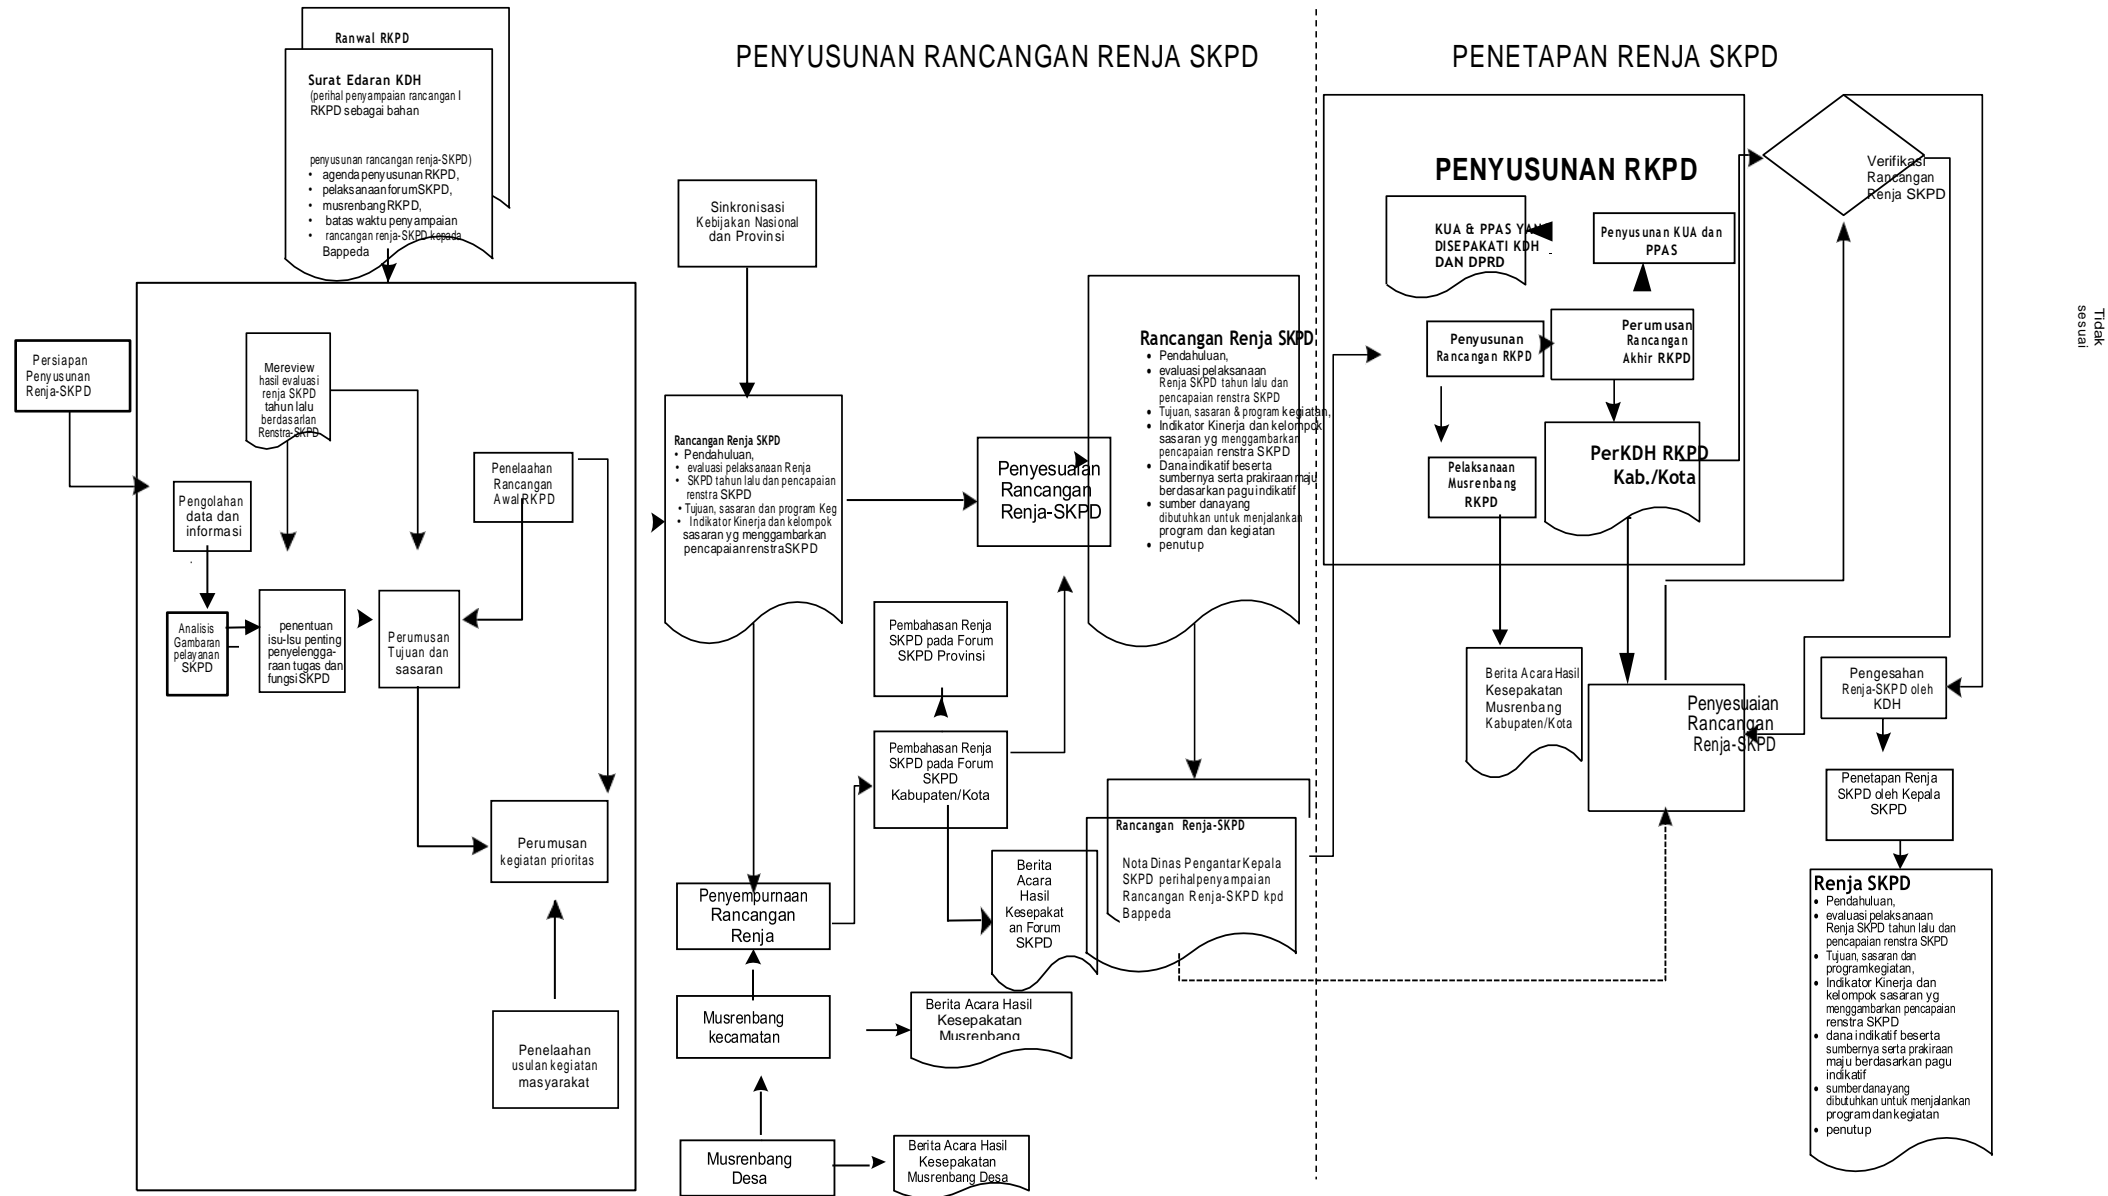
Ranwal RKPD

Surat Edaran KDH
(perihal penyampaian rancangan I RKPD sebagai bahan

penyusunan rancangan renja-SKPD)
• agenda penyusunan RKPD,
• pelaksanaan forum SKPD,
• musrenbang RKPD,
• batas waktu penyampaian
• rancangan renja-SKPD kepada Bappeda

PENYUSUNAN RANCANGAN RENJA SKPD

PENETAPAN RENJA SKPD

Persiapan Penyusunan Renja-SKPD

Mereview hasil evaluasi renja SKPD tahun lalu berdasarkan Renstra-SKPD

Pengolahan data dan informasi

Penelaahan Rancangan Awal RKPD

Analisis Gambaran pelayanan SKPD

penentuan isu-Isu penting penyelenggaraan tugas dan fungsi SKPD

Perumusan Tujuan dan sasaran

Perumusan kegiatan prioritas

Penelaahan usulan kegiatan masyarakat

Sinkronisasi Kebijakan Nasional dan Provinsi

Rancangan Renja SKPD
• Pendahuluan,
• evaluasi pelaksanaan Renja
• SKPD tahun lalu dan pencapaian renstra SKPD
• Tujuan, sasaran dan program Keg
• Indikator Kinerja dan kelompok sasaran yg menggambarkan pencapaian renstra SKPD

Penyesuaian Rancangan Renja-SKPD

Rancangan Renja SKPD
• Pendahuluan,
• evaluasi pelaksanaan Renja SKPD tahun lalu dan pencapaian renstra SKPD
• Tujuan, sasaran & program kegiatan,
• Indikator Kinerja dan kelompok sasaran yg menggambarkan pencapaian renstra SKPD
• Dana indikatif beserta sumbernya serta prakiraan maju berdasarkan pagu indikatif
• sumber dana yang dibutuhkan untuk menjalankan program dan kegiatan
• penutup

Pembahasan Renja SKPD pada Forum SKPD Provinsi

Pembahasan Renja SKPD pada Forum SKPD Kabupaten/Kota

Penyempurnaan Rancangan Renja

Berita Acara Hasil Kesepakatan Forum SKPD

Rancangan Renja-SKPD
Nota Dinas Pengantar Kepala SKPD perihal penyampaian Rancangan Renja-SKPD kpd Bappeda

Musrenbang kecamatan

Berita Acara Hasil Kesepakatan Musrenbang

Musrenbang Desa

Berita Acara Hasil Kesepakatan Musrenbang Desa

PENYUSUNAN RKPD

KUA & PPAS YANG DISEPAKATI KDH DAN DPRD

Penyusunan KUA dan PPAS

Penyusunan Rancangan RKPD

Perumusan Rancangan Akhir RKPD

Pelaksanaan Musrenbang RKPD

PerKDH RKPD Kab./Kota

Verifikasi Rancangan Renja SKPD

Tidak sesuai

Berita Acara Hasil Kesepakatan Musrenbang Kabupaten/Kota

Penyesuaian Rancangan Renja-SKPD

Pengesahan Renja-SKPD oleh KDH

Penetapan Renja SKPD oleh Kepala SKPD

Renja SKPD
• Pendahuluan,
• evaluasi pelaksanaan Renja SKPD tahun lalu dan pencapaian renstra SKPD
• Tujuan, sasaran dan program kegiatan,
• Indikator Kinerja dan kelompok sasaran yg menggambarkan pencapaian renstra SKPD
• dana indikatif beserta sumbernya serta prakiraan maju berdasarkan pagu indikatif
• sumber dana yang dibutuhkan untuk menjalankan program dan kegiatan
• penutup